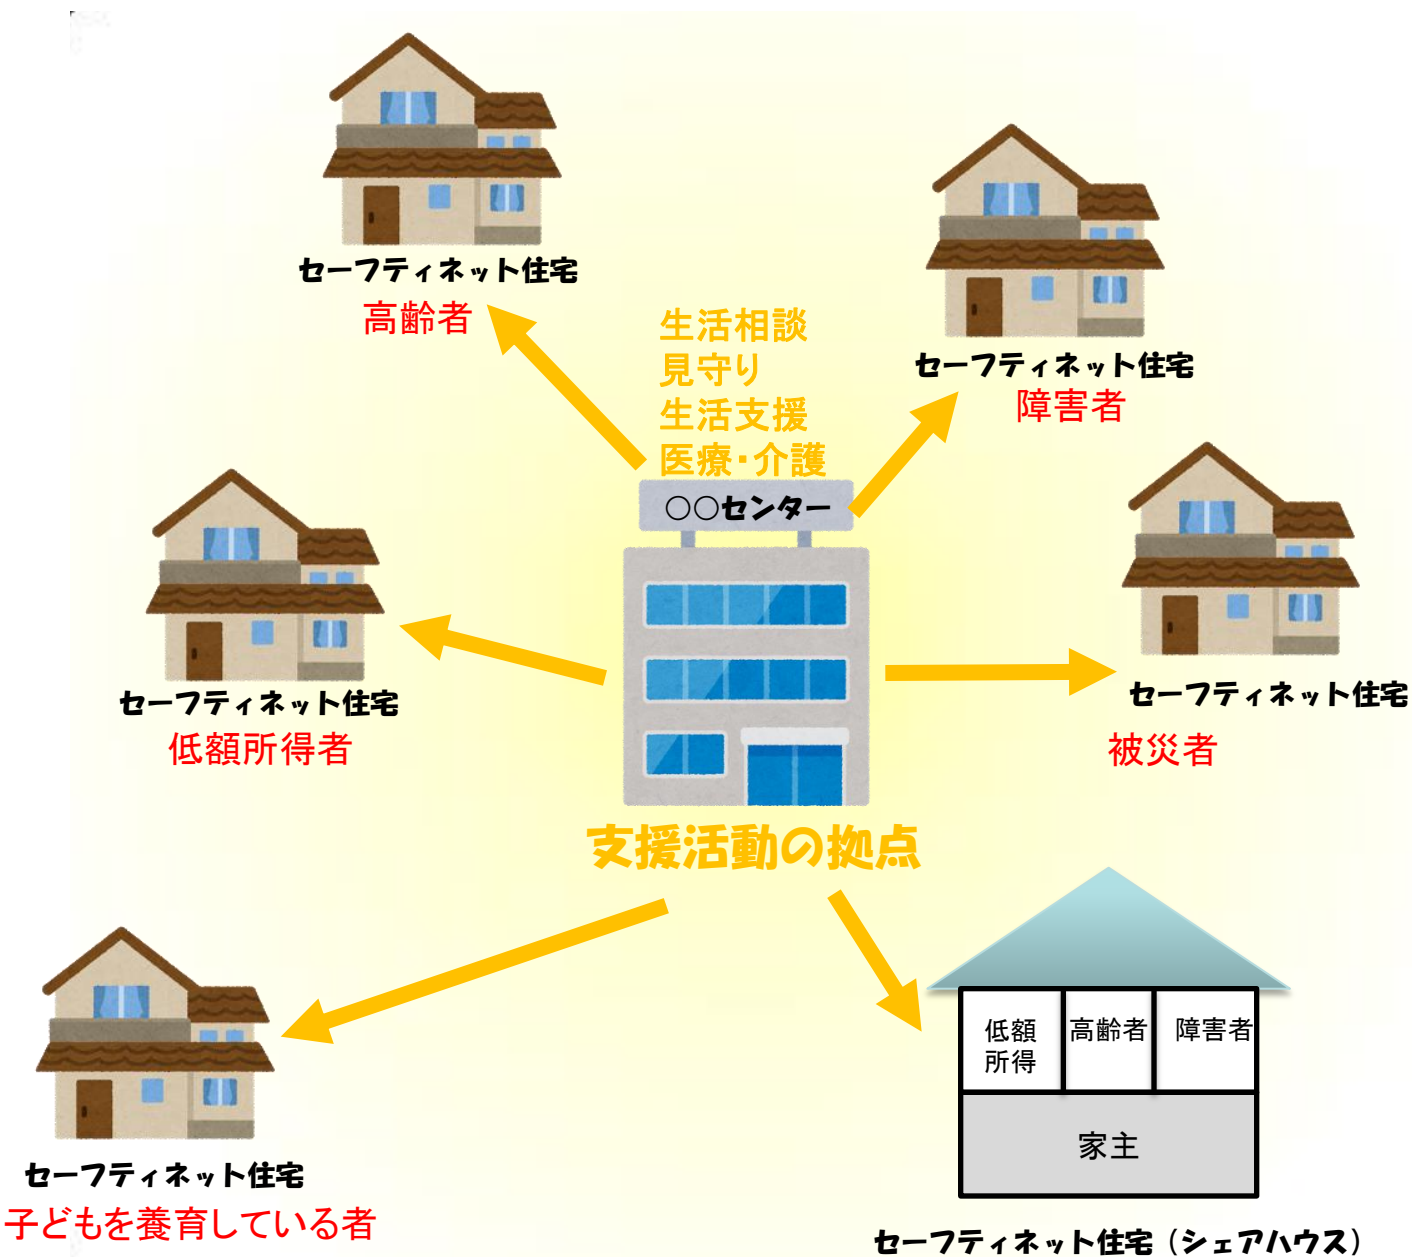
セーフティネット住宅
高齢者

生活相談
見守り
生活支援
医療・介護

セーフティネット住宅
障害者

○○センター

セーフティネット住宅
低額所得者

セーフティネット住宅
被災者

支援活動の拠点

| 低額所得 | 高齢者 | 障害者 |
|---|---|---|
| 家主 | | |

セーフティネット住宅
子どもを養育している者

セーフティネット住宅（シェアハウス）